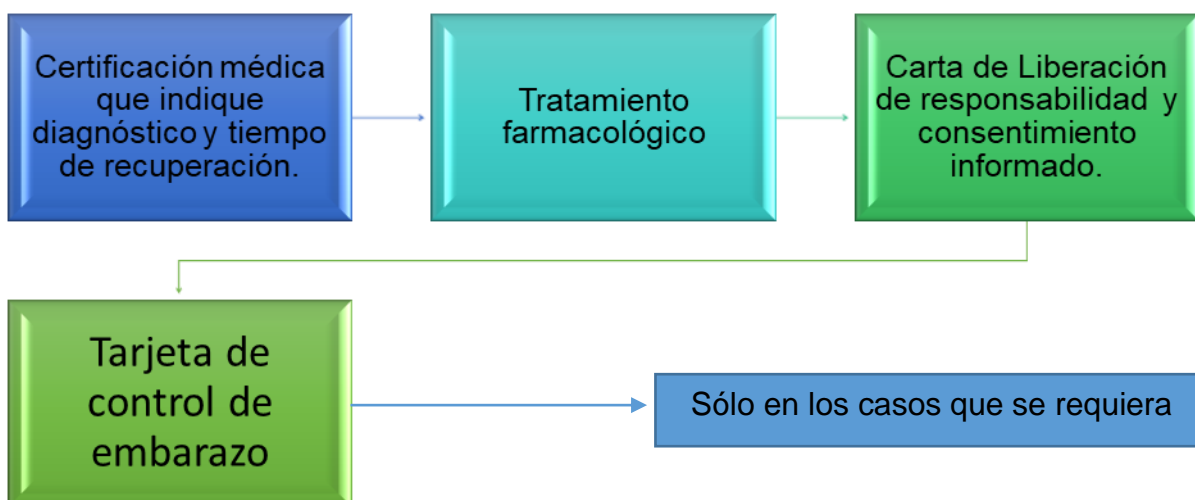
Certificación médica que indique diagnóstico y tiempo de recuperación.

Tratamiento farmacológico

Carta de Liberación de responsabilidad y consentimiento informado.

Tarjeta de control de embarazo

Sólo en los casos que se requiera